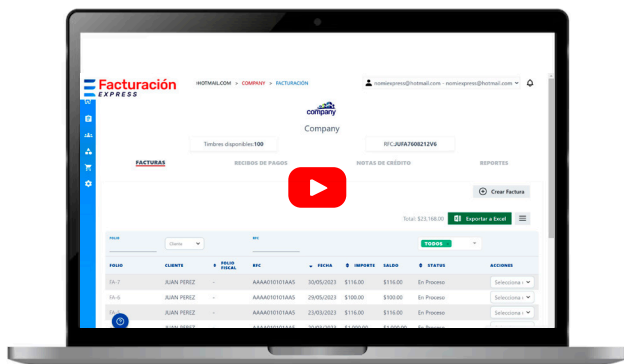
Facturación EXPRESS

IHOTMAIL.COM > COMPANY > FACTURACIÓN

nomiexpress@hotmail.com - nomiexpress@hotmail.com

company

Company

Timbres disponibles:100

RFC:JUFA7608212V6

FACTURAS

RECIBOS DE PAGOS

NOTAS DE CRÉDITO

REPORTES

Crear Factura

Total: $23,168.00

Exportar a Excel

FOLIO

Cliente

RFC

TODOS

| FOLIO | CLIENTE | FOLIO FISCAL | RFC | FECHA | IMPORTE | SALDO | STATUS | ACCIONES |
|---|---|---|---|---|---|---|---|---|
| FA-7 | JUAN PEREZ | - | AAAA010101AAS | 30/05/2023 | $116.00 | $116.00 | En Proceso | Selecciona |
| FA-6 | JUAN PEREZ | - | AAAA010101AAS | 29/05/2023 | $100.00 | $100.00 | En Proceso | Selecciona |
| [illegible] | JUAN PEREZ | - | AAAA010101AAS | 23/05/2023 | $116.00 | $116.00 | En Proceso | Selecciona |
| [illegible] | JUAN PEREZ | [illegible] | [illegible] | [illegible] | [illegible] | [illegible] | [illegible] | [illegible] |